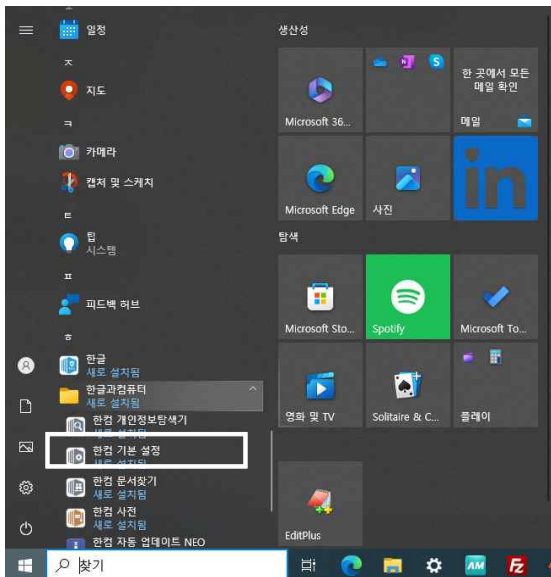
일정
ㅈ
지도
ㅋ
카메라
캡처 및 스케치
ㅌ
팁
시스템
ㅍ
피드백 허브
ㅎ
한글
새로 설치됨
한글과컴퓨터
새로 설치됨
한컴 개인정보탐색기
새로 설치됨
한컴 기본 설정
새로 설치됨
한컴 문서찾기
새로 설치됨
한컴 사전
새로 설치됨
한컴 자동 업데이트 NEO

생산성
Microsoft 36...
한 곳에서 모든 메일 확인
메일
Microsoft Edge
사진
탐색
Microsoft Sto...
Spotify
Microsoft To...
영화 및 TV
Solitaire & C...
플레이
EditPlus

찾기